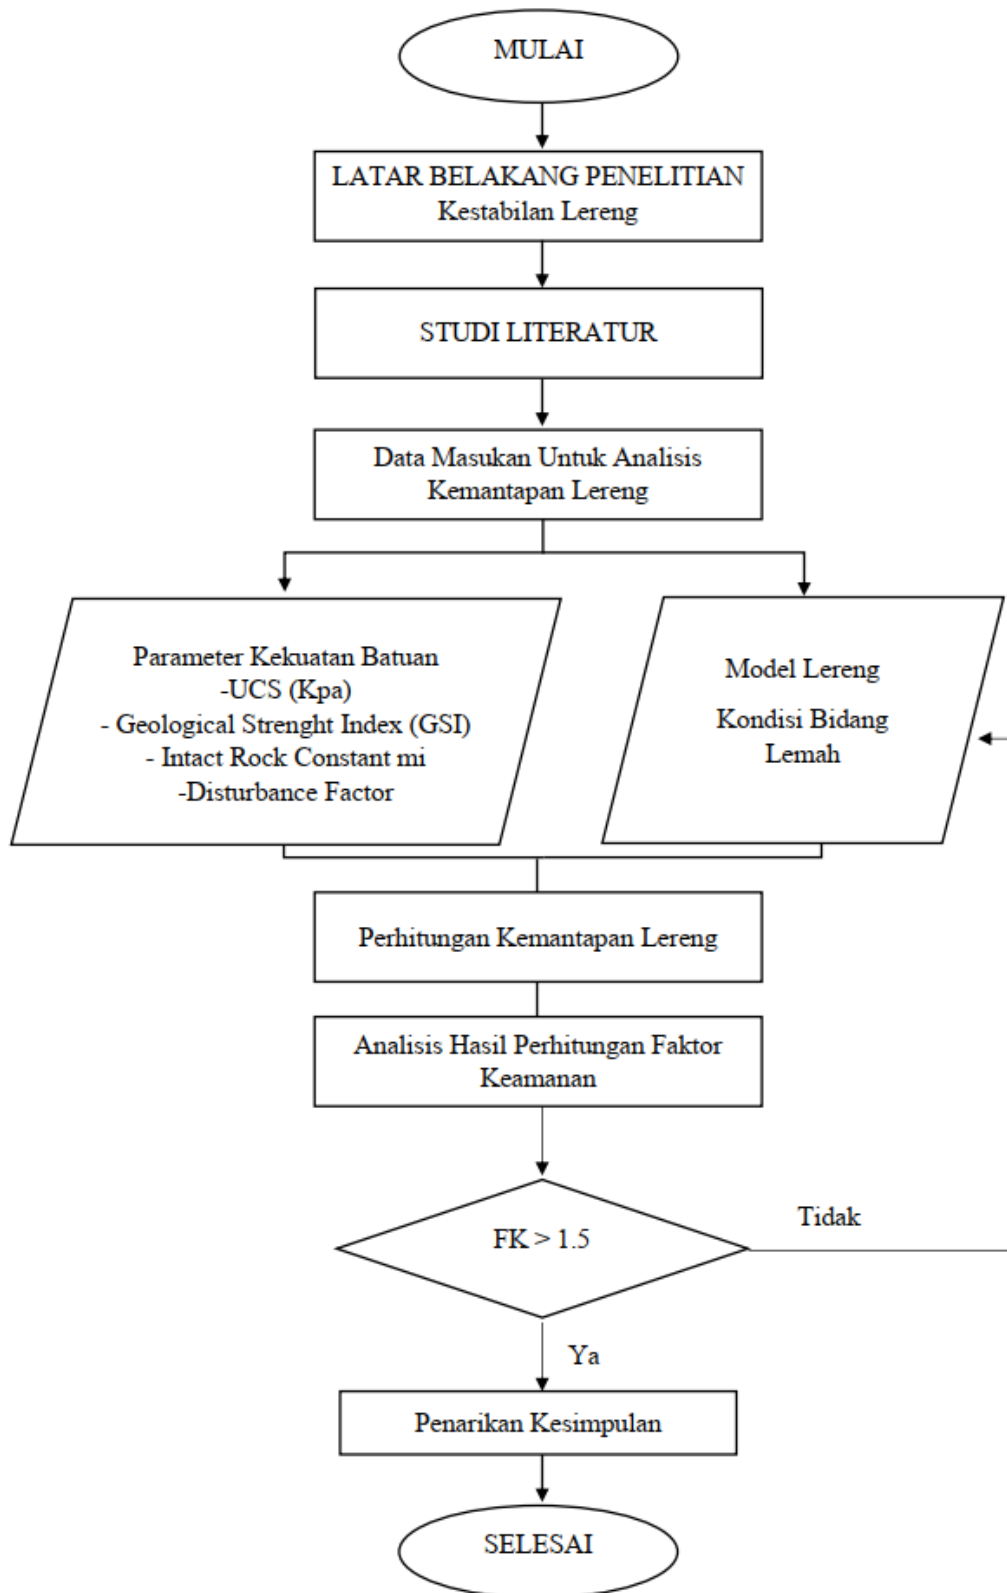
MULAI

LATAR BELAKANG PENELITIAN
Kestabilan Lereng

STUDI LITERATUR

Data Masukan Untuk Analisis Kemantapan Lereng

Parameter Kekuatan Batuan
-UCS (Kpa)
- Geological Strenght Index (GSI)
- Intact Rock Constant mi
-Disturbance Factor

Model Lereng
Kondisi Bidang Lemah

Perhitungan Kemantapan Lereng

Analisis Hasil Perhitungan Faktor Keamanan

FK > 1.5

Tidak

Ya

Penarikan Kesimpulan

SELESAI